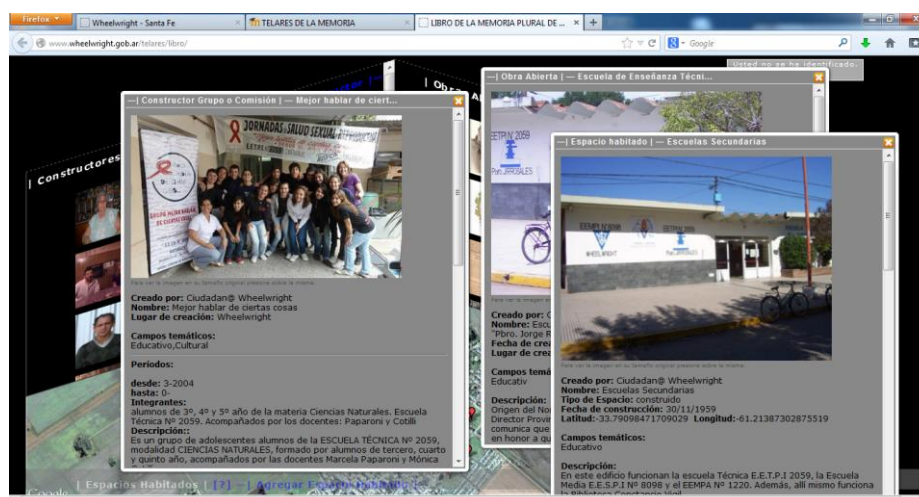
Firefox
Wheelwright - Santa Fe
TELARES DE LA MEMORIA
LIBRO DE LA MEMORIA PLURAL DE ...
www.wheelwright.gob.ar/telares/libro/
Google
Usted no se ha identificado.

| Constructores

—| Constructor Grupo o Comisión | — Mejor hablar de ciert...

JORNADAS SALUD SEXUAL

Para ver la imagen en su tamaño original presione sobre la misma.

Creado por: Ciudadan@ Wheelwright
Nombre: Mejor hablar de ciertas cosas
Lugar de creación: Wheelwright

Campos temáticos:
Educativo,Cultural

Periodos:

desde: 3-2004
hasta: 0-
Integrantes:
alumnos de 3º, 4º y 5º año de la materia Ciencias Naturales. Escuela Técnica Nº 2059. Acompañados por los docentes: Paparoni y Cotilli
Descripción:
Es un grupo de adolescentes alumnos de la ESCUELA TÉCNICA Nº 2059, modalidad CIENCIAS NATURALES, formado por alumnos de tercero, cuarto y quinto año, acompañados por los docentes Marcela Paparoni y Mónica

—| Obra Abierta | — Escuela de Enseñanza Técni...

EETPN 2059
"Pbro. JORGE RANELES"

Para ver la imagen

Creado por: C
Nombre: Escu
"Pbro. Jorge R
Fecha de crea
Lugar de crea

Campos temá
Educativ

Descripción:
Origen del No
Director Provi
comunica que
en honor a qu

—| Espacio habitado | — Escuelas Secundarias

WHEELWRIGHT

Para ver la imagen en su tamaño original presione sobre la misma.

Creado por: Ciudadan@ Wheelwright
Nombre: Escuelas Secundarias
Tipo de Espacio: construido
Fecha de construcción: 30/11/1959
Latitud:-33.79098471709029 Longitud: -61.21387302875519

Campos temáticos:
Educativo

Descripción:
En este edificio funcionan la escuela Técnica E.E.T.P.I 2059, la Escuela Media E.E.S.P.I Nº 8098 y el EEMPA Nº 1220. Además, allí mismo funciona la Biblioteca Constancio Vigil

| Espacios Habitados | [?] — Agregar Espacio habitado

Google